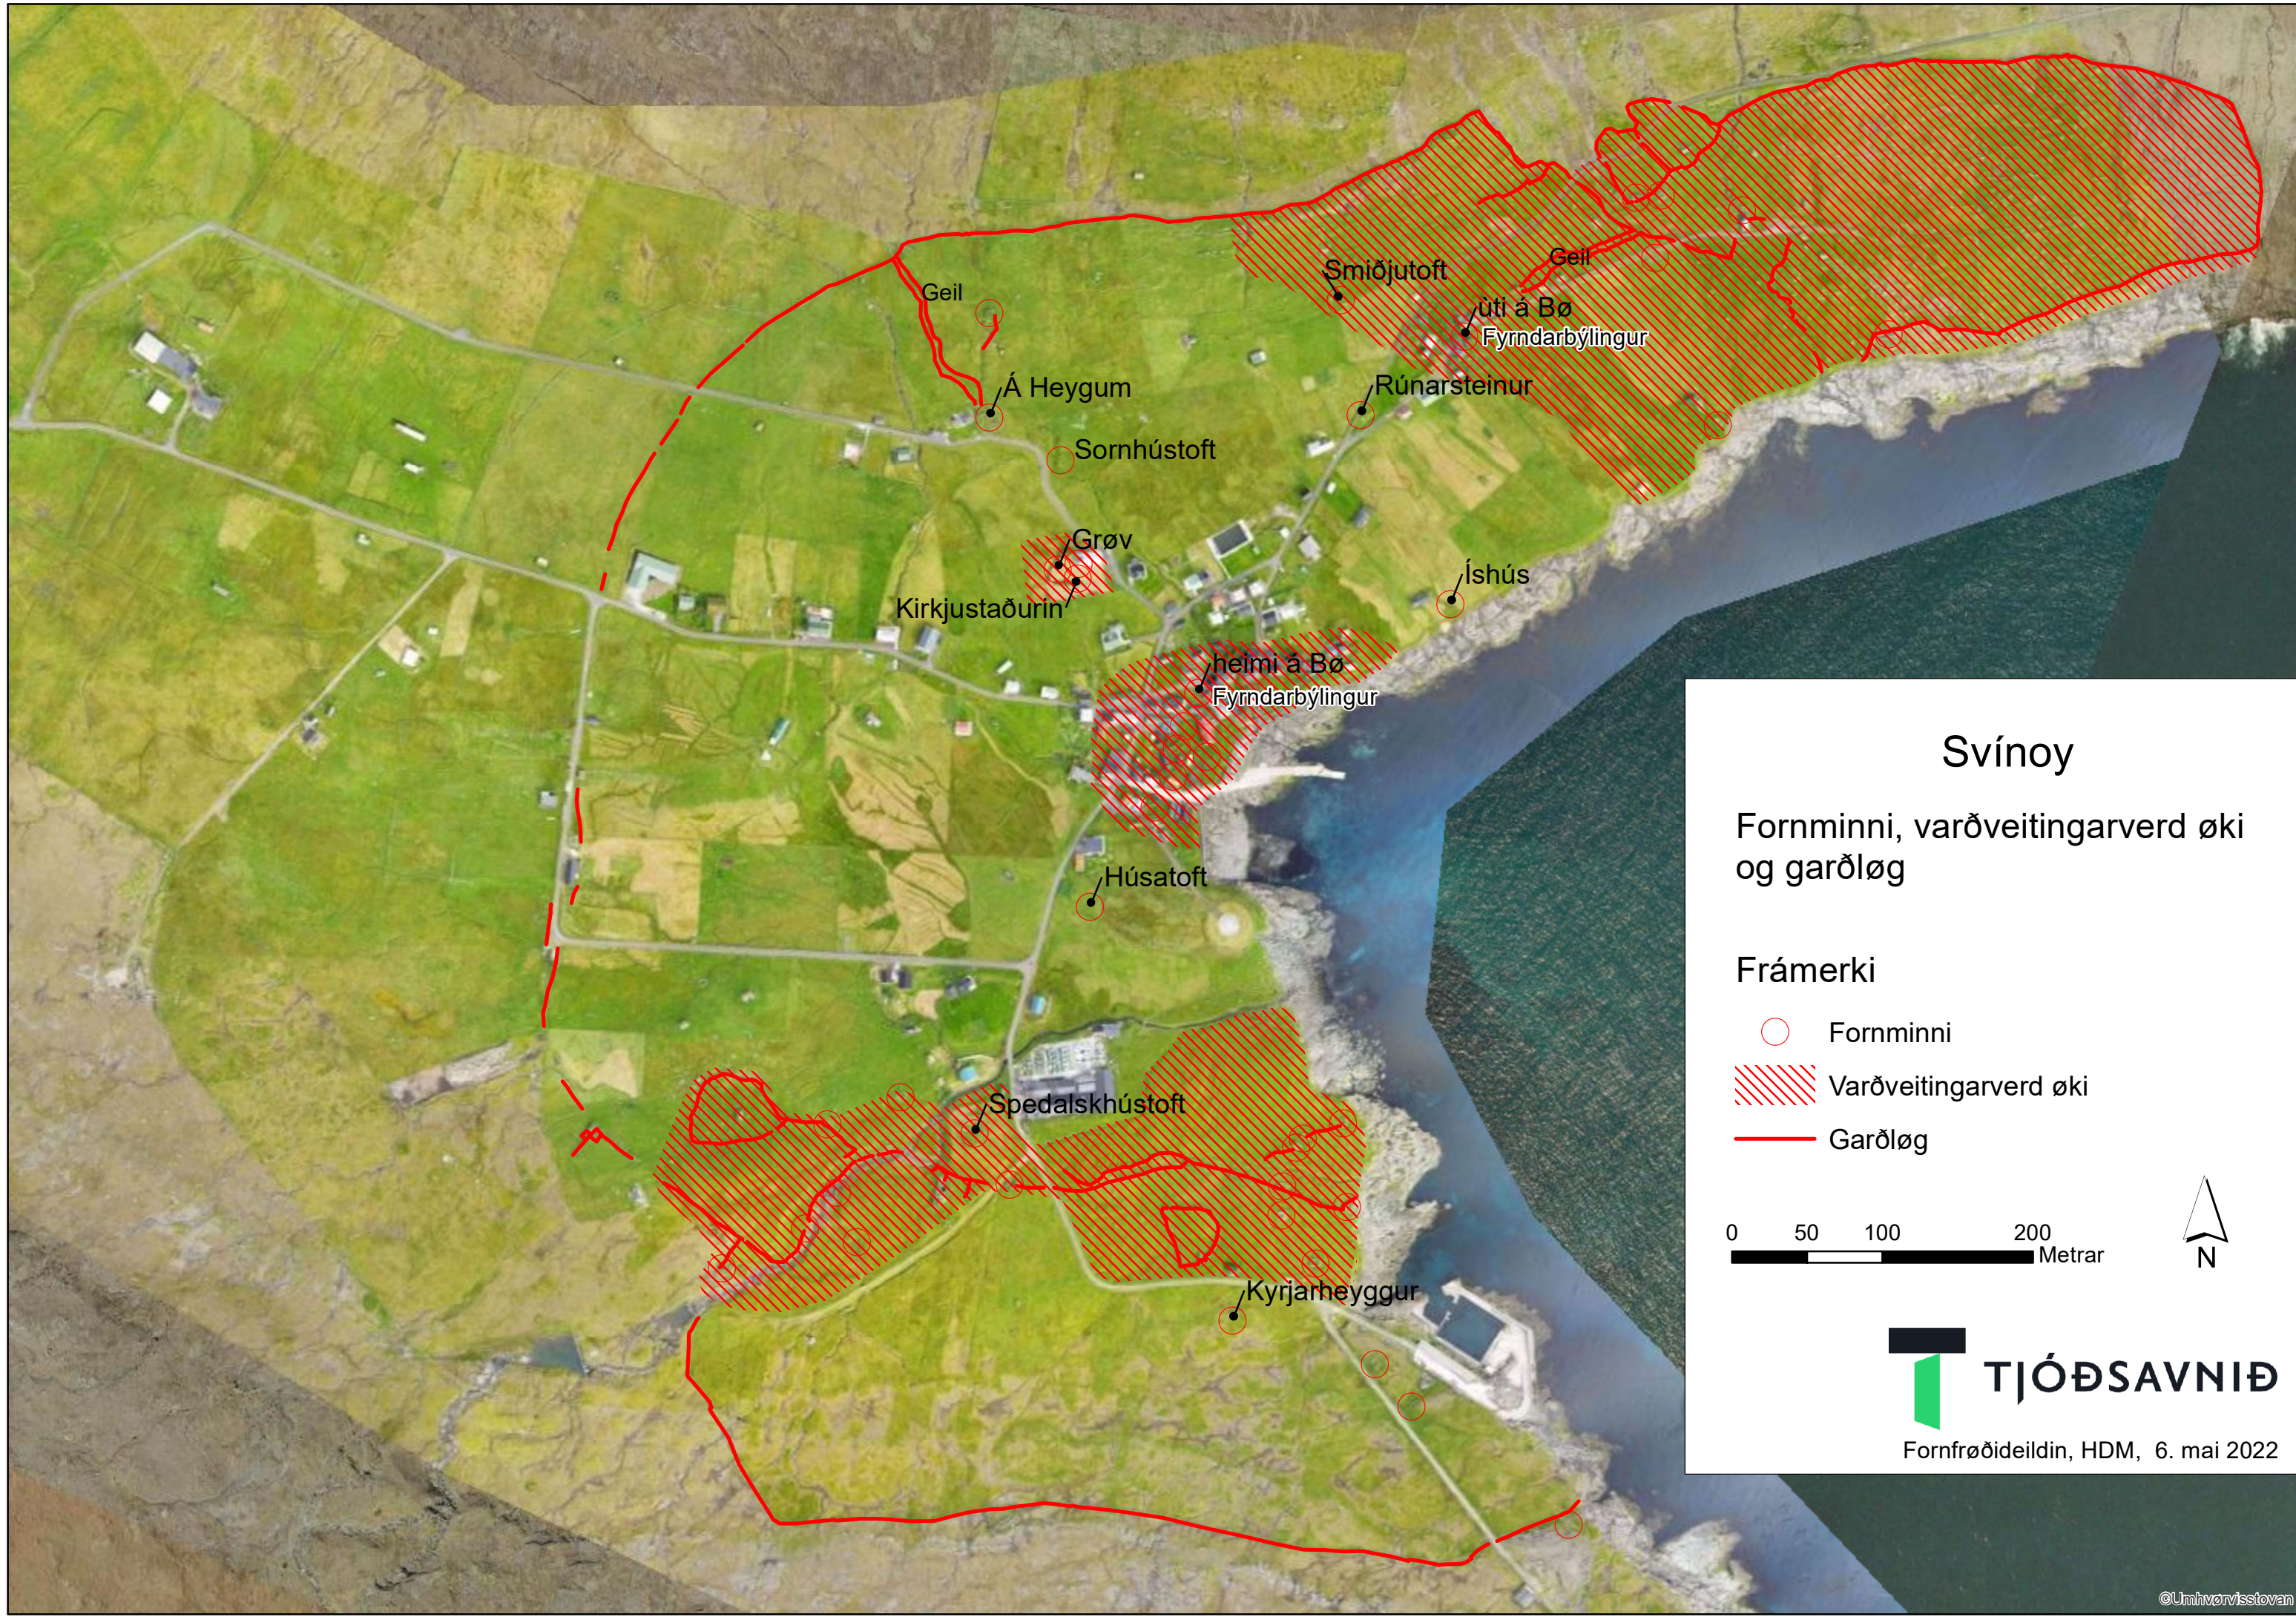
Geil
Smiðjutoft
Geil
úti á Bø
Fyrndarbýlingur
Á Heygum
Rúnarsteinur
Sornhústoft
Grøv
Kirkjustaðurin
Íshús
heimi á Bø
Fyrndarbýlingur
Húsatoft
Spedalskhústoft
Kyrjarheyggur

Svínoy

Fornminni, varðveitingarverd øki og garðløg

Frámerki

Fornminni
Varðveitingarverd øki
Garðløg

0 50 100 200
Metrar

N

TJÓÐSAVNIÐ

Fornfrøðideildin, HDM, 6. mai 2022

©Umhvørvisstovan